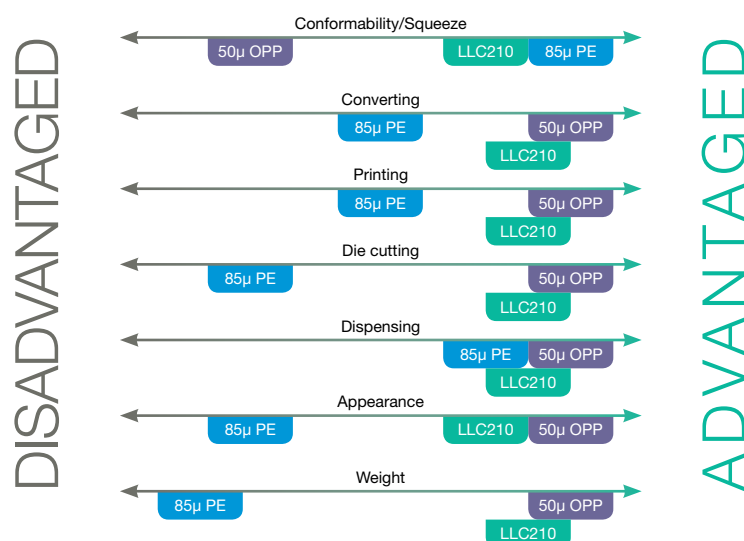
DISADVANTAGED

Conformability/Squeeze
50μ OPP LLC210 85μ PE

Converting
85μ PE 50μ OPP
LLC210

Printing
85μ PE 50μ OPP
LLC210

Die cutting
85μ PE 50μ OPP
LLC210

Dispensing
85μ PE 50μ OPP
LLC210

Appearance
85μ PE LLC210 50μ OPP

Weight
85μ PE 50μ OPP
LLC210

ADVANTAGED